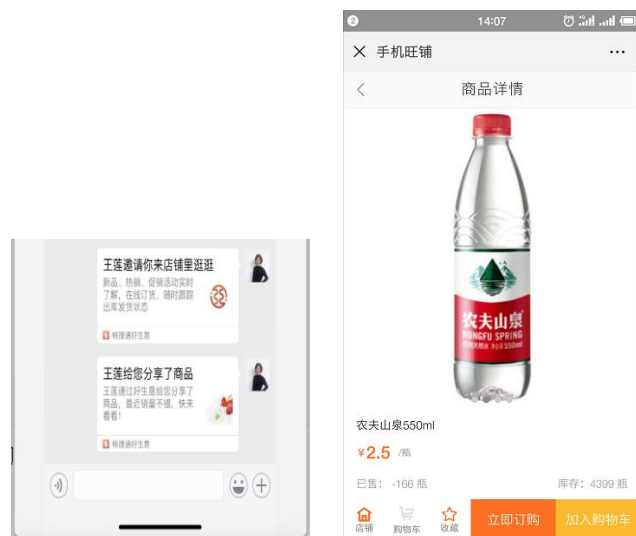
王莲邀请你来店铺里逛逛

新品、热销、促销活动实时了解，在线订货，随时跟踪出库发货状态

畅捷通好生意

王莲给您分享了商品

王莲通过好生意给您分享了商品，最近销量不错，快来看看！

畅捷通好生意

2 14:07

× 手机旺铺 ···

< 商品详情

农夫山泉
NONGFU SPRING
550ml

农夫山泉550ml

¥2.5 /瓶

已售：-166 瓶

库存：4399 瓶

店铺 购物车 收藏 立即订购 加入购物车